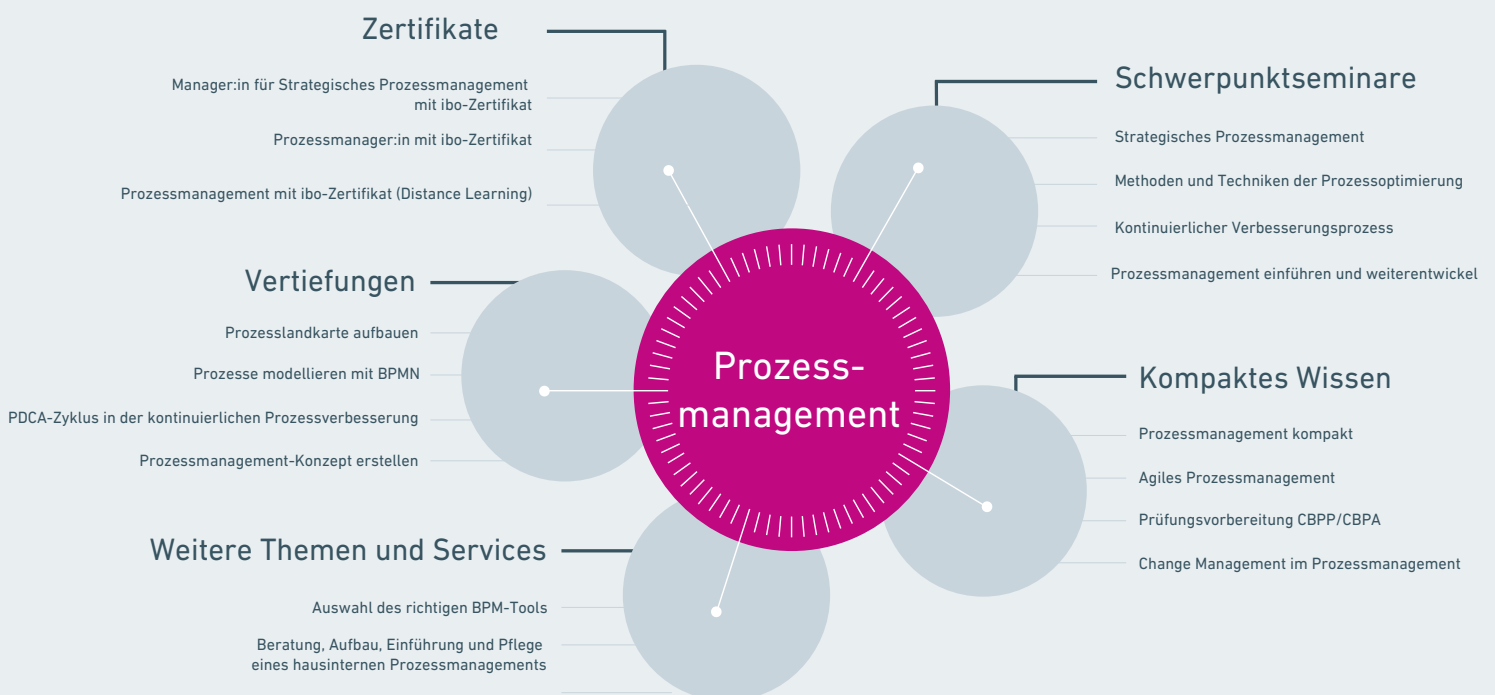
Zertifikate

Manager:in für Strategisches Prozessmanagement mit ibo-Zertifikat

Prozessmanager:in mit ibo-Zertifikat

Prozessmanagement mit ibo-Zertifikat (Distance Learning)

Schwerpunktseminare

Strategisches Prozessmanagement

Methoden und Techniken der Prozessoptimierung

Kontinuierlicher Verbesserungsprozess

Prozessmanagement einführen und weiterentwickel

Vertiefungen

Prozesslandkarte aufbauen

Prozesse modellieren mit BPMN

PDCA-Zyklus in der kontinuierlichen Prozessverbesserung

Prozessmanagement-Konzept erstellen

Prozessmanagement

Kompaktes Wissen

Prozessmanagement kompakt

Agiles Prozessmanagement

Prüfungsvorbereitung CBPP/CBPA

Change Management im Prozessmanagement

Weitere Themen und Services

Auswahl des richtigen BPM-Tools

Beratung, Aufbau, Einführung und Pflege eines hausinternen Prozessmanagements